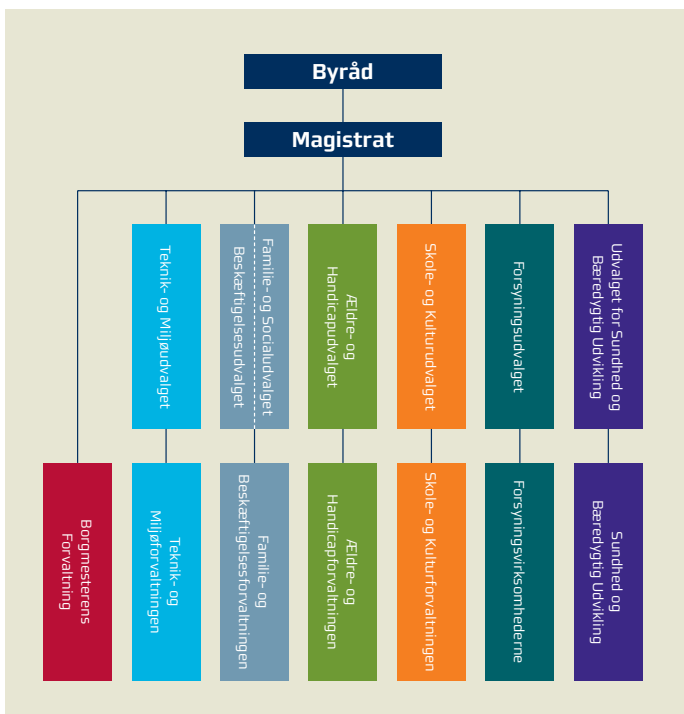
Byråd

Magistrat

Teknik- og Miljøudvalget

Familie- og Socialudvalget
Beskæftigelsesudvalget

Ældre- og Handicapudvalget

Skole- og Kulturudvalget

Forsyningsudvalget

Udvalget for Sundhed og Bæredygtig Udvikling

Borgmesterens Forvaltning

Teknik- og Miljøforvaltningen

Familie- og Beskæftigelsesforvaltningen

Ældre- og Handicapforvaltningen

Skole- og Kulturforvaltningen

Forsyningsvirksomhederne

Sundhed og Bæredygtig Udvikling